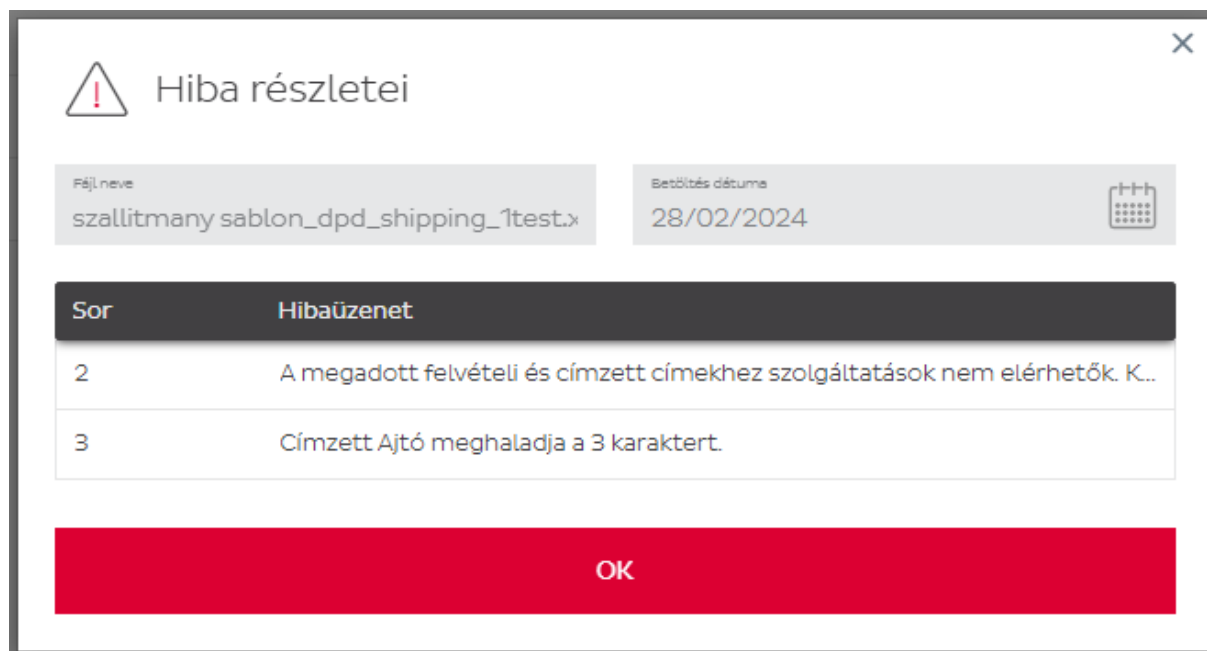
×

Hiba részletei

Fájl neve
szallitmany sablon_dpd_shipping_1test.x

Betöltés dátuma
28/02/2024

| Sor | Hibaüzenet |
|---|---|
| 2 | A megadott felvételi és címzett címekhez szolgáltatások nem elérhetők. K... |
| 3 | Címzett Ajtó meghaladja a 3 karaktert. |

OK